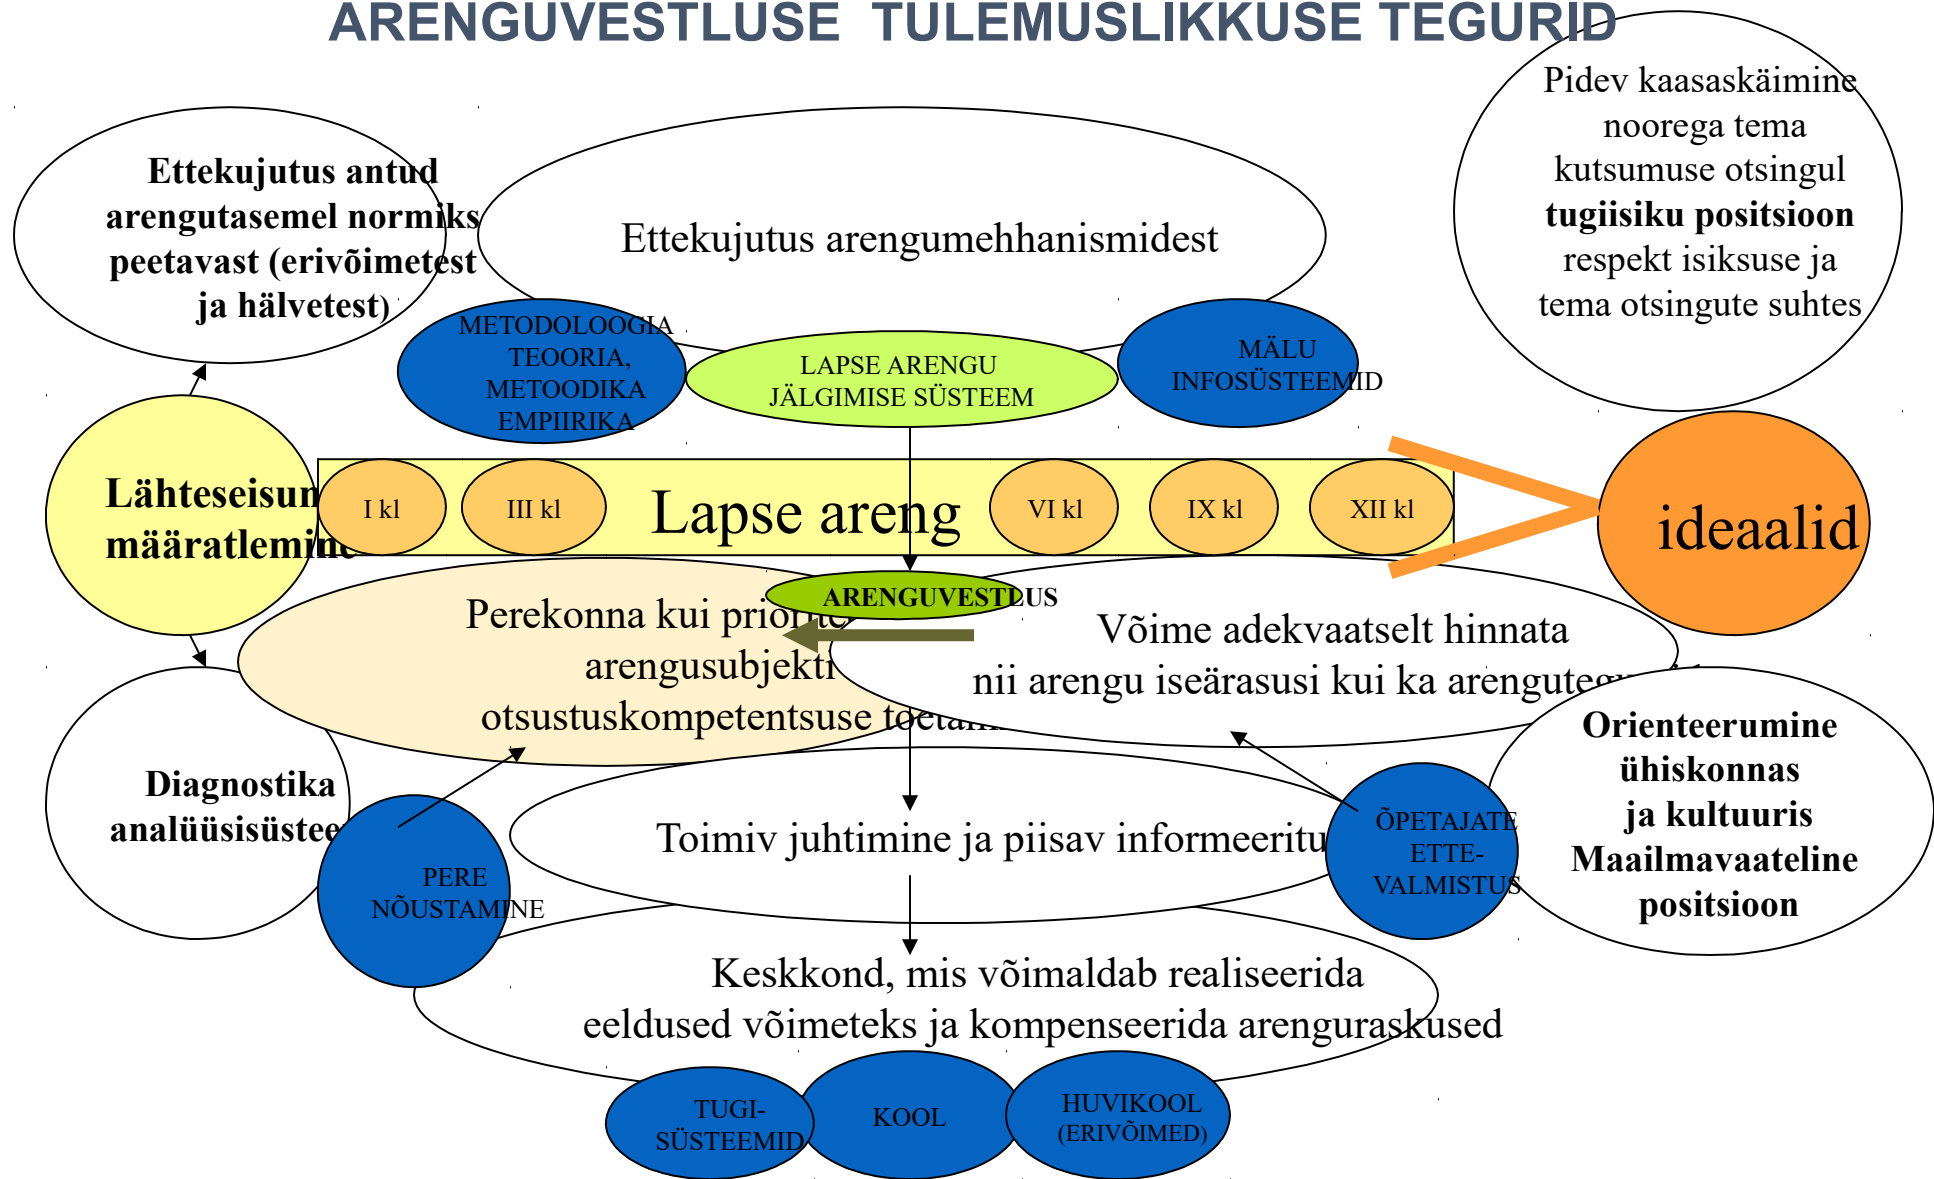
ARENGUVESTLUSE TULEMUSLIKKUSE TEGURID

Ettekujutus antud arengutasemel normiks peetavast (erivõimetest ja hälvetest)

Ettekujutus arengumehhanismidest

Pidev kaasaskäimine noorega tema kutsumuse otsingul **tugiisiku positsioon** respekt isiksuse ja tema otsingute suhtes

METODOLOOGIA TEOORIA, METOODIKA EMPIIRIKA

LAPSE ARENGU JÄLGIMISE SÜSTEEM

MÄLU INFOSÜSTEEMID

Lähteseisun määratlemine

I kl

III kl

Lapse areng

VI kl

IX kl

XII kl

ideaalid

ARENGUVESTLUS

Perekonna kui priorite arengusubjekti otsustuskompetentsuse toetami

Võime adekvaatselt hinnata nii arengu iseärasusi kui ka arengutegu

Diagnostika analüüsisüstee

Orienteerumine ühiskonnas ja kultuuris Maailmavaateline positsioon

Toimiv juhtimine ja piisav informeeritu

PERE NÕUSTAMINE

ÕPETAJATE ETTE-VALMISTUS

Keskkond, mis võimaldab realiseerida eeldused võimeteks ja kompenseerida arenguraskused

TUGI-SÜSTEEMID

KOOL

HUVIKOOL (ERIVÕIMED)